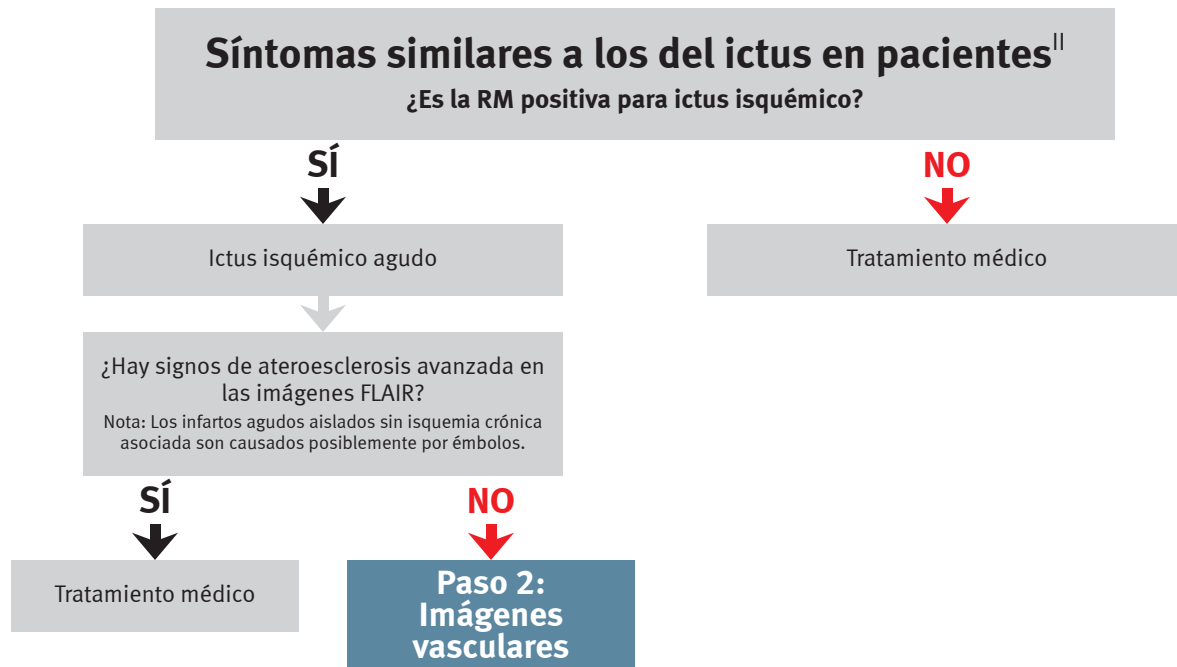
Síntomas similares a los del ictus en pacientes$^{II}$

¿Es la RM positiva para ictus isquémico?

SÍ

NO

Ictus isquémico agudo

Tratamiento médico

¿Hay signos de ateroesclerosis avanzada en las imágenes FLAIR?

Nota: Los infartos agudos aislados sin isquemia crónica asociada son causados posiblemente por émbolos.

SÍ

NO

Tratamiento médico

Paso 2: Imágenes vasculares